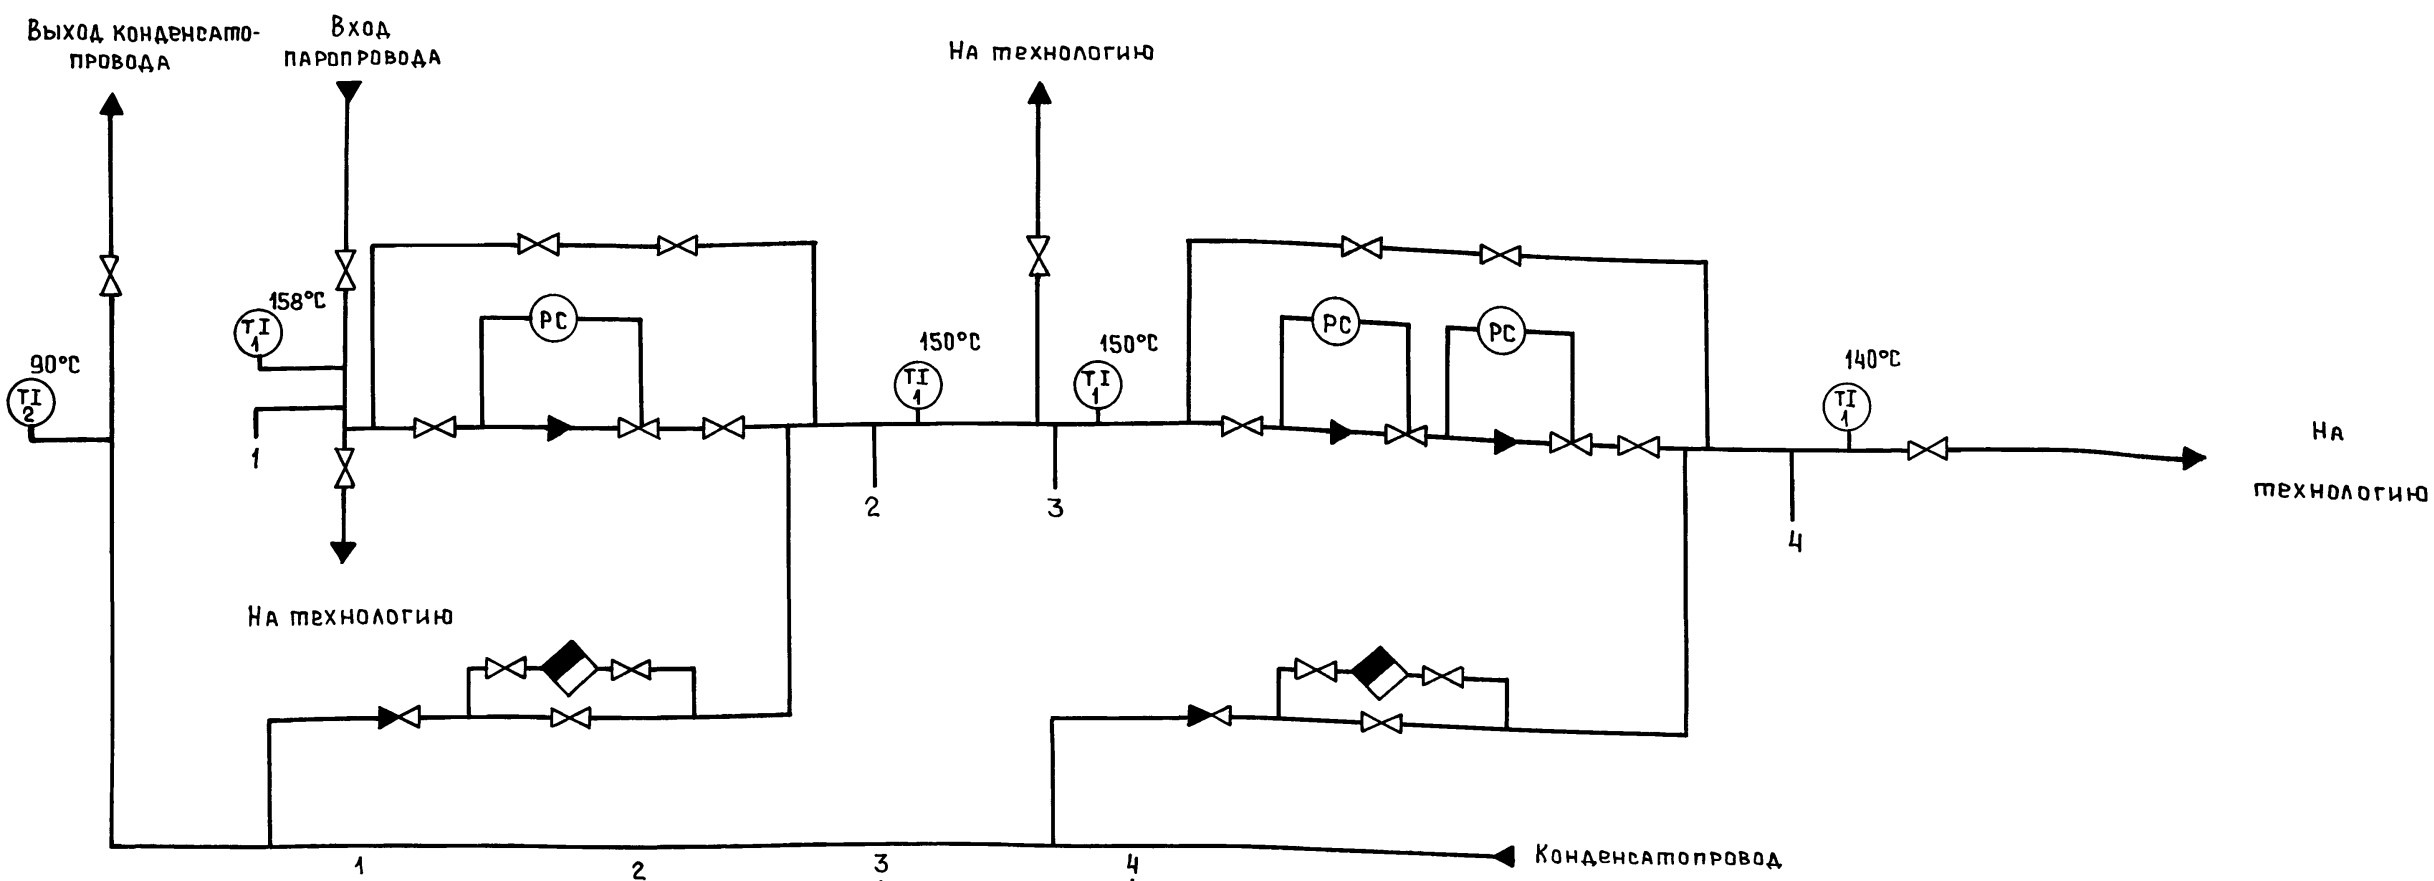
Выход конденсатопровода

Вход паропровода

На технологию

158°С

TI 1

PC

90°С

TI 2

1

150°С

TI 1

150°С

TI 1

PC

PC

140°С

TI 1

На технологию

2

3

4

На технологию

1

2

3

4

Конденсатопровод